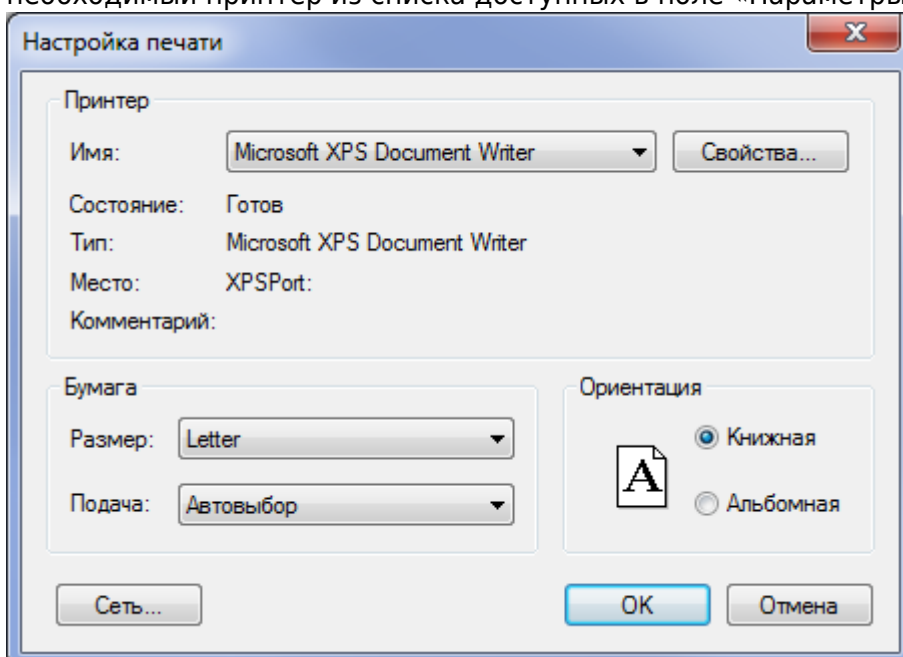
необходимый принтер из списка доступных в поле «Параметры

Настройка печати

Принтер

Имя: Microsoft XPS Document Writer

Свойства...

Состояние: Готов

Тип: Microsoft XPS Document Writer

Место: XPSPort:

Комментарий:

Бумага

Размер: Letter

Подача: Автовыбор

Ориентация

A

Книжная

Альбомная

Сеть...

OK

Отмена